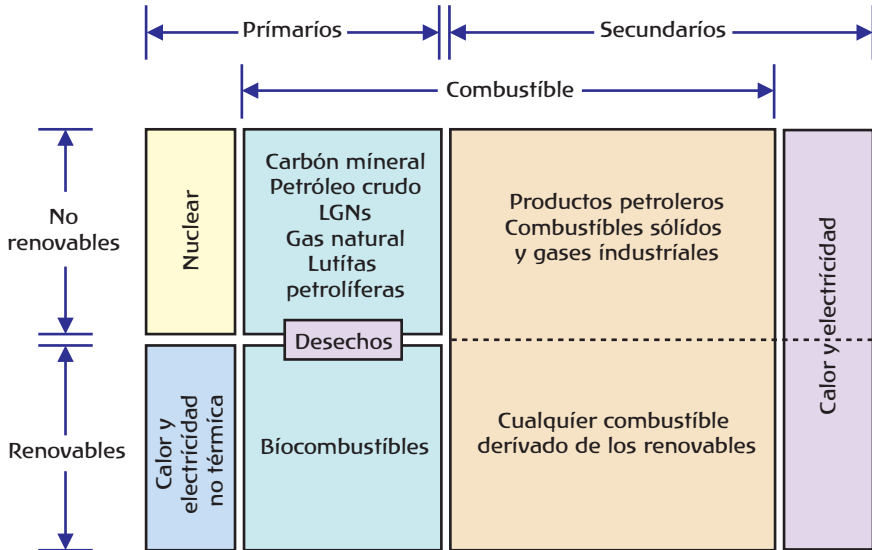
Primarios

Secundarios

Combustible

No renovables

Renovables

Nuclear

Carbón mineral
Petróleo crudo
LGNs
Gas natural
Lutitas petrolíferas

Desechos

Productos petroleros
Combustibles sólidos y gases industriales

Calor y electricidad

Calor y electricidad no térmica

Biocombustibles

Cualquier combustible derivado de los renovables